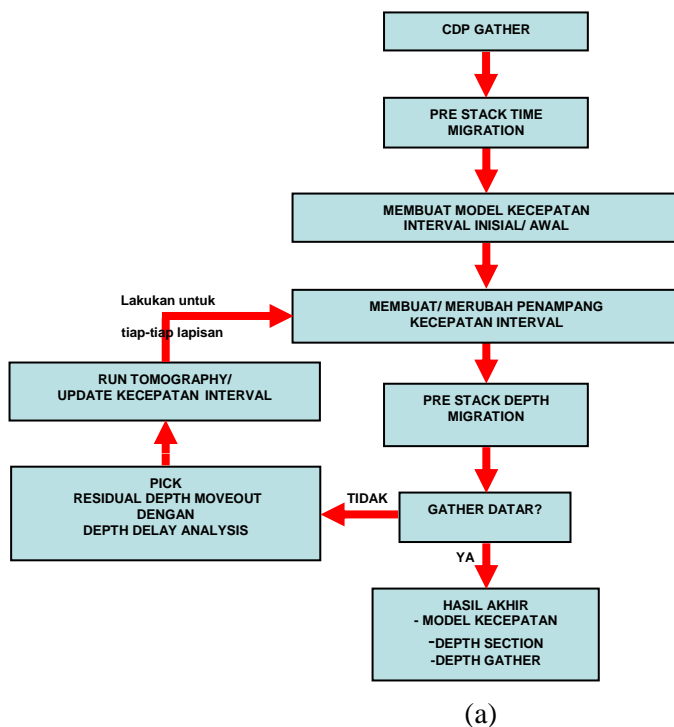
CDP GATHER

PRE STACK TIME MIGRATION

MEMBUAT MODEL KECEPATAN INTERVAL INISIAL/ AWAL

Lakukan untuk

tiap-tiap lapisan

MEMBUAT/ MERUBAH PENAMPANG KECEPATAN INTERVAL

RUN TOMOGRAPHY/ UPDATE KECEPATAN INTERVAL

PRE STACK DEPTH MIGRATION

PICK
RESIDUAL DEPTH MOVEOUT
DENGAN
DEPTH DELAY ANALYSIS

TIDAK

GATHER DATAR?

YA

HASIL AKHIR
- MODEL KECEPATAN
-DEPTH SECTION
-DEPTH GATHER

(a)